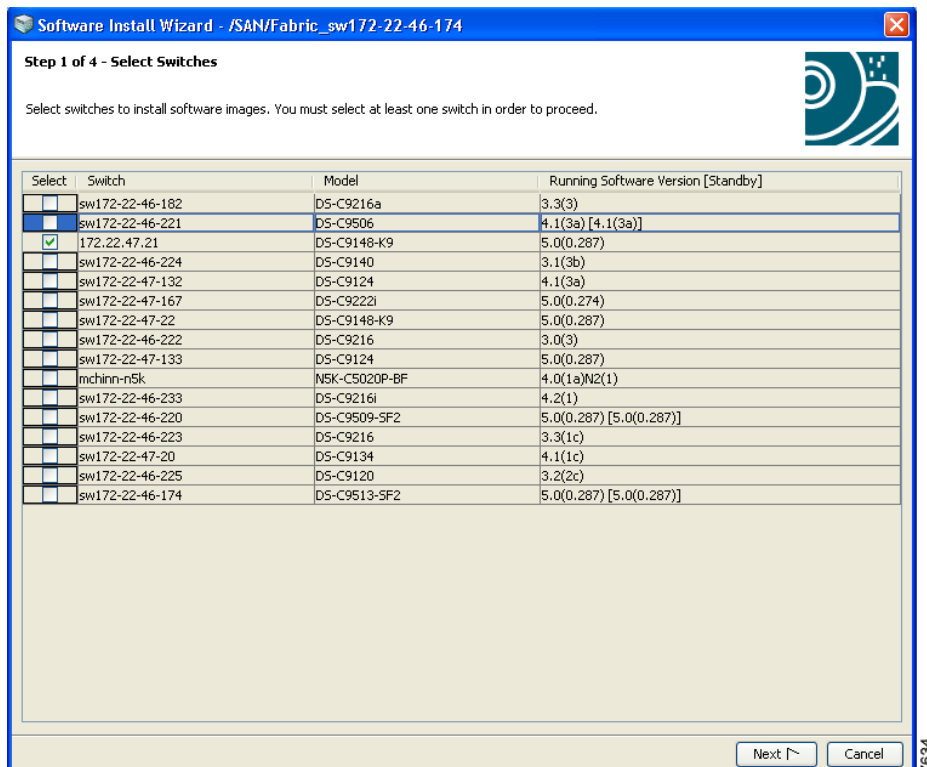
Software Install Wizard - /SAN/Fabric_sw172-22-46-174

Step 1 of 4 - Select Switches

Select switches to install software images. You must select at least one switch in order to proceed.

| Select | Switch | Model | Running Software Version [Standby] |
|---|---|---|---|
| ☐ | sw172-22-46-182 | DS-C9216a | 3.3(3) |
| ☐ | sw172-22-46-221 | DS-C9506 | 4.1(3a) [4.1(3a)] |
| ☑ | 172.22.47.21 | DS-C9148-K9 | 5.0(0.287) |
| ☐ | sw172-22-46-224 | DS-C9140 | 3.1(3b) |
| ☐ | sw172-22-47-132 | DS-C9124 | 4.1(3a) |
| ☐ | sw172-22-47-167 | DS-C9222i | 5.0(0.274) |
| ☐ | sw172-22-47-22 | DS-C9148-K9 | 5.0(0.287) |
| ☐ | sw172-22-46-222 | DS-C9216 | 3.0(3) |
| ☐ | sw172-22-47-133 | DS-C9124 | 5.0(0.287) |
| ☐ | mchinn-n5k | N5K-C5020P-BF | 4.0(1a)N2(1) |
| ☐ | sw172-22-46-233 | DS-C9216i | 4.2(1) |
| ☐ | sw172-22-46-220 | DS-C9509-SF2 | 5.0(0.287) [5.0(0.287)] |
| ☐ | sw172-22-46-223 | DS-C9216 | 3.3(1c) |
| ☐ | sw172-22-47-20 | DS-C9134 | 4.1(1c) |
| ☐ | sw172-22-46-225 | DS-C9120 | 3.2(2c) |
| ☐ | sw172-22-46-174 | DS-C9513-SF2 | 5.0(0.287) [5.0(0.287)] |

Next | Cancel

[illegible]634